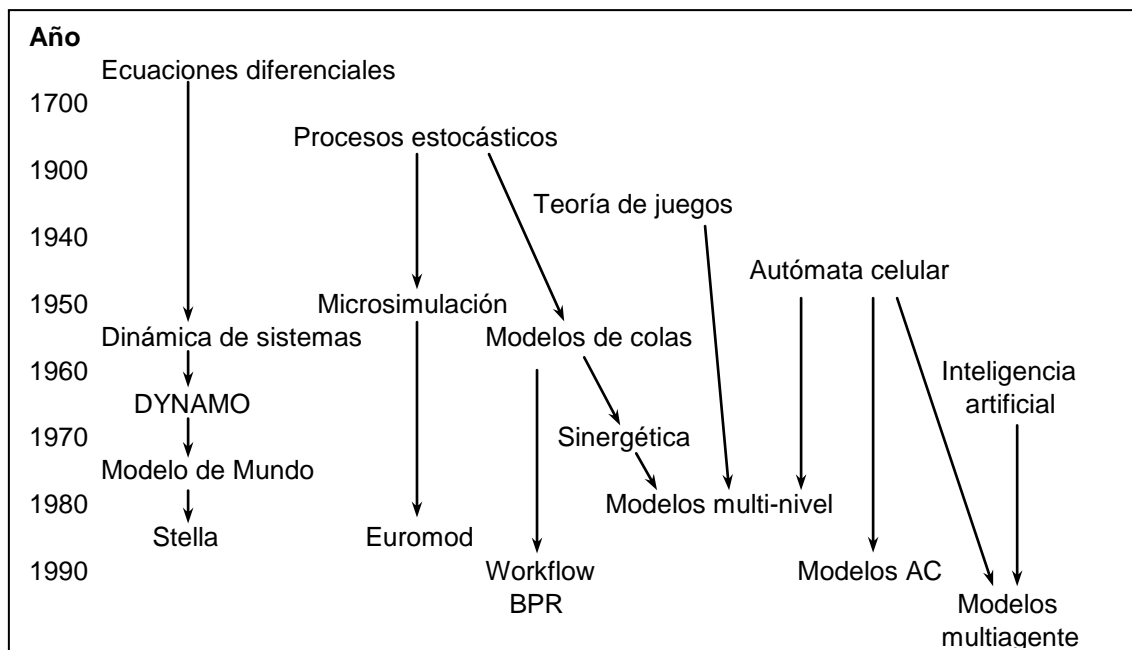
Año

Ecuaciones diferenciales

1700

Procesos estocásticos

1900

Teoría de juegos

1940

Autómata celular

1950

Microsimulación

Dinámica de sistemas

Modelos de colas

1960

Inteligencia artificial

DYNAMO

1970

Sinergética

Modelo de Mundo

1980

Modelos multi-nivel

Stella

Euromod

1990

Workflow BPR

Modelos AC

Modelos multiagente